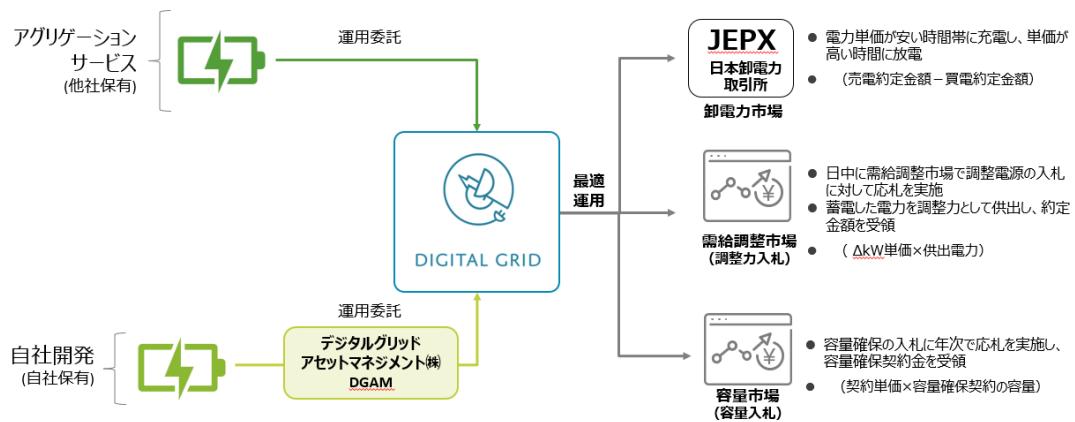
アグリゲーションサービス
(他社保有)

運用委託

自社開発
(自社保有)

運用委託

デジタルグリッドアセットマネジメント㈱
DGAM

DIGITAL GRID

最適運用

JEPX
日本卸電力取引所
卸電力市場

● 電力単価が安い時間帯に充電し、単価が高い時間に放電
● （売電約定金額－買電約定金額）

¥
需給調整市場
（調整力入札）

● 日中に需給調整市場で調整電源の入札に対して応札を実施
● 蓄電した電力を調整力として供出し、約定金額を受領
● （ΔkW単価×供出電力）

¥
容量市場
（容量入札）

● 容量確保の入札に年次で応札を実施し、容量確保契約金を受領
● （契約単価×容量確保契約の容量）